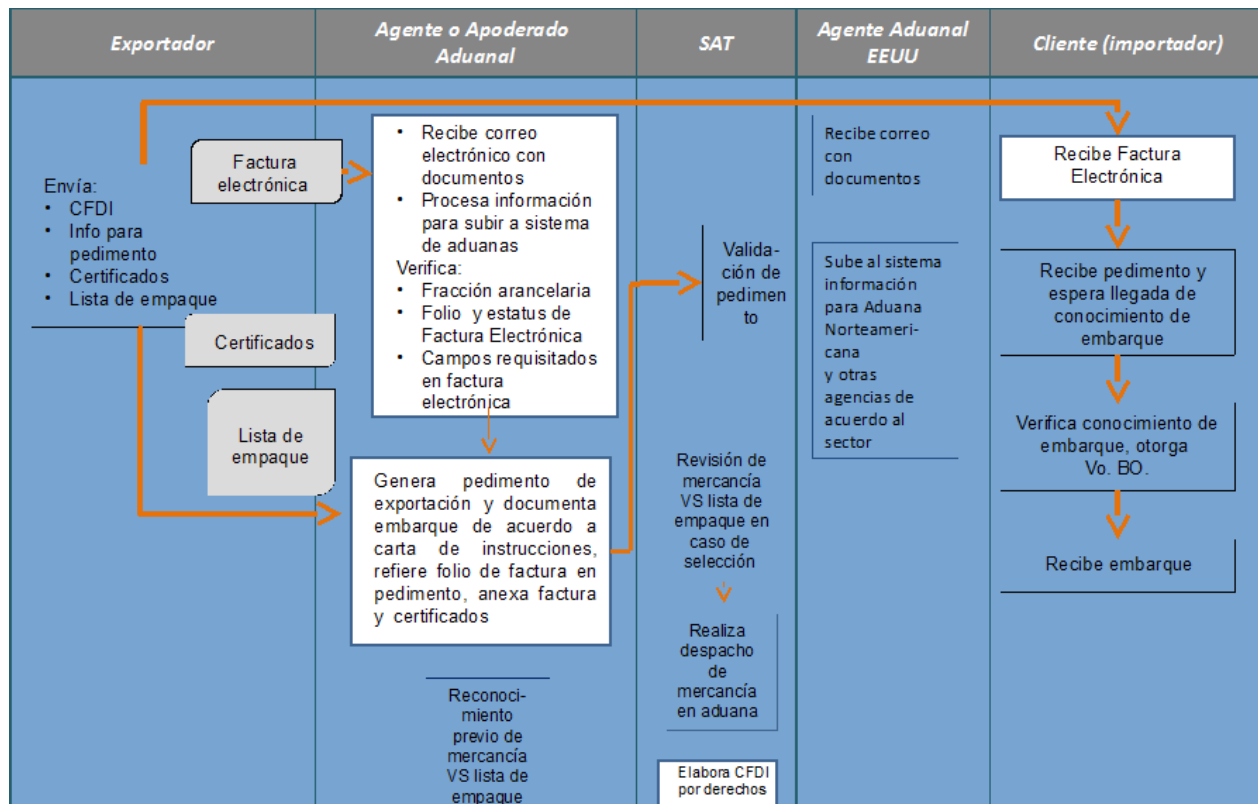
Exportador

Agente o Apoderado Aduanal

SAT

Agente Aduanal EEUU

Cliente (importador)

Envía:
• CFDI
• Info para pedimento
• Certificados
• Lista de empaque

Factura electrónica

Certificados

Lista de empaque

• Recibe correo electrónico con documentos
• Procesa información para subir a sistema de aduanas
Verifica:
• Fracción arancelaria
• Folio y estatus de Factura Electrónica
• Campos requisitados en factura electrónica

Genera pedimento de exportación y documenta embarque de acuerdo a carta de instrucciones, refiere folio de factura en pedimento, anexa factura y certificados

Reconocimiento previo de mercancía VS lista de empaque

Validación de pedimento

Revisión de mercancía VS lista de empaque en caso de selección

Realiza despacho de mercancía en aduana

Elabora CFDI por derechos

Recibe correo con documentos

Sube al sistema información para Aduana Norteamericana y otras agencias de acuerdo al sector

Recibe Factura Electrónica

Recibe pedimento y espera llegada de conocimiento de embarque

Verifica conocimiento de embarque, otorga Vo. BO.

Recibe embarque